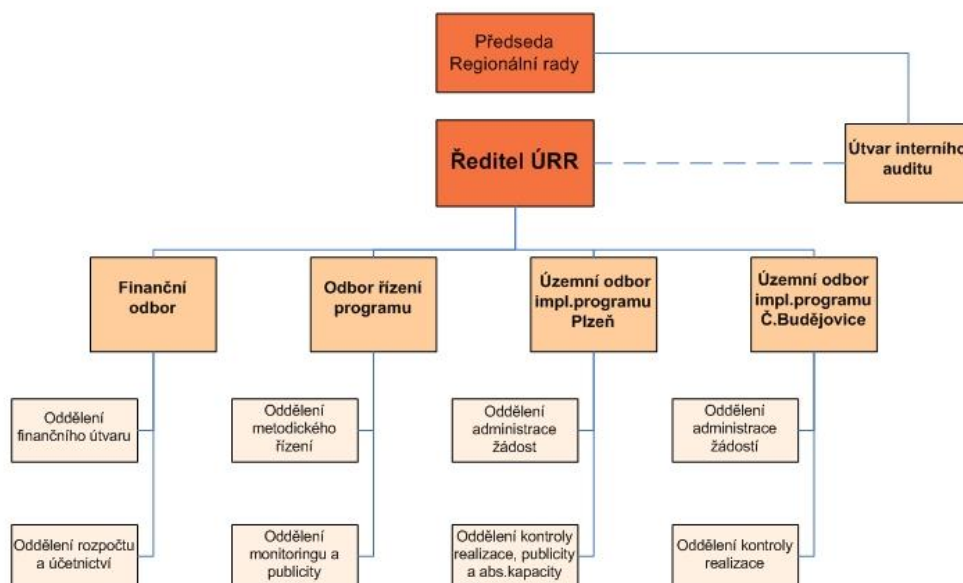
Předseda Regionální rady

Ředitel ÚRR

Útvar interního auditu

Finanční odbor

Odbor řízení programu

Územní odbor impl.programu Plzeň

Územní odbor impl.programu Č.Budějovice

Oddělení finančního útvaru

Oddělení rozpočtu a účetnictví

Oddělení metodického řízení

Oddělení monitoringu a publicity

Oddělení administrace žádost

Oddělení kontroly realizace, publicity a abs.kapacity

Oddělení administrace žádostí

Oddělení kontroly realizace